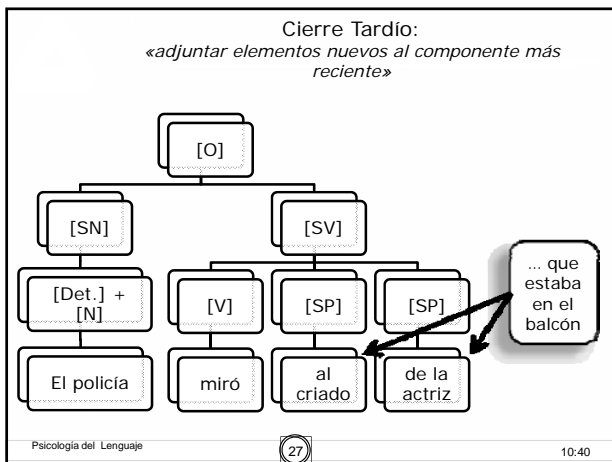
Cierre Tardío:
«adjuntar elementos nuevos al componente más reciente»

[O]

[SN]

[SV]

[Det.] + [N]

[V]

[SP]

[SP]

... que estaba en el balcón

El policía

miró

al criado

de la actriz

Psicología del Lenguaje

27

10:40